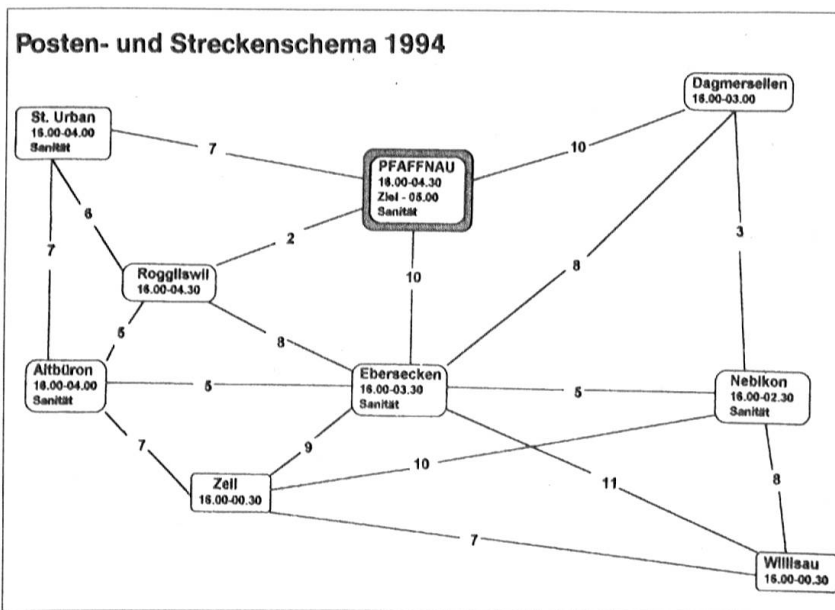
Posten- und Streckenschema 1994

St. Urban
16.00-04.00
Sanität

PFAFFNAU
16.00-04.30
Ziel - 05.00
Sanität

Dagmersellen
16.00-03.00

Roggliswil
16.00-04.30

Altbüron
16.00-04.00
Sanität

Ebersecken
16.00-03.30
Sanität

Nebikon
16.00-02.30
Sanität

Zell
16.00-00.30

Willisau
15.00-00.30

7
10
6
2
7
10
8
3
5
8
5
5
9
7
10
11
8
7